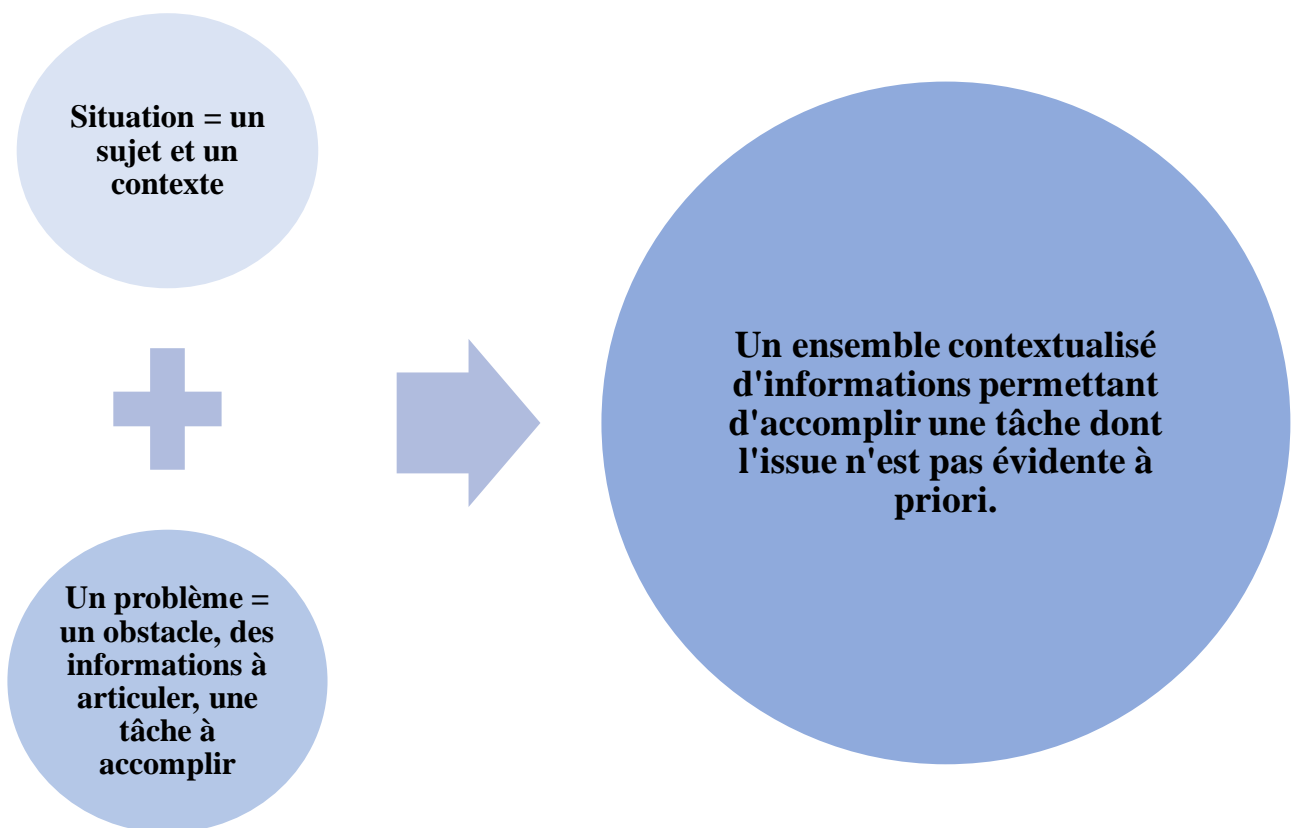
Situation = un sujet et un contexte

Un problème = un obstacle, des informations à articuler, une tâche à accomplir

Un ensemble contextualisé d'informations permettant d'accomplir une tâche dont l'issue n'est pas évidente à priori.